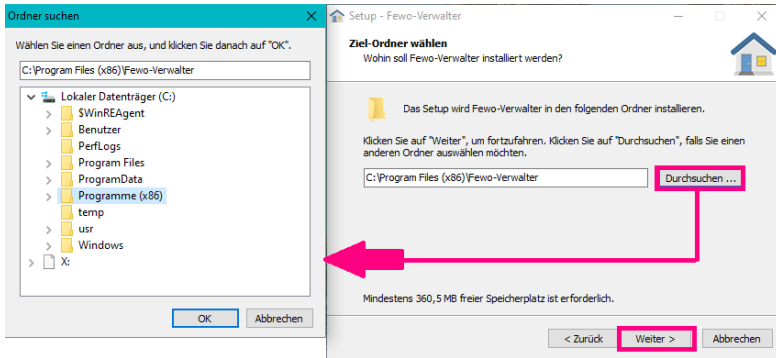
Ordner suchen

Wählen Sie einen Ordner aus, und klicken Sie danach auf "OK".

C:\Program Files (x86)\Fewo-Verwalter

Lokaler Datenträger (C:)
$WinREAgent
Benutzer
PerfLogs
Program Files
ProgramData
Programme (x86)
temp
usr
Windows
X:

OK
Abbrechen

Setup - Fewo-Verwalter

Ziel-Ordner wählen
Wohin soll Fewo-Verwalter installiert werden?

Das Setup wird Fewo-Verwalter in den folgenden Ordner installieren.

Klicken Sie auf "Weiter", um fortzufahren. Klicken Sie auf "Durchsuchen", falls Sie einen anderen Ordner auswählen möchten.

C:\Program Files (x86)\Fewo-Verwalter

Durchsuchen ...

Mindestens 360,5 MB freier Speicherplatz ist erforderlich.

< Zurück
Weiter >
Abbrechen